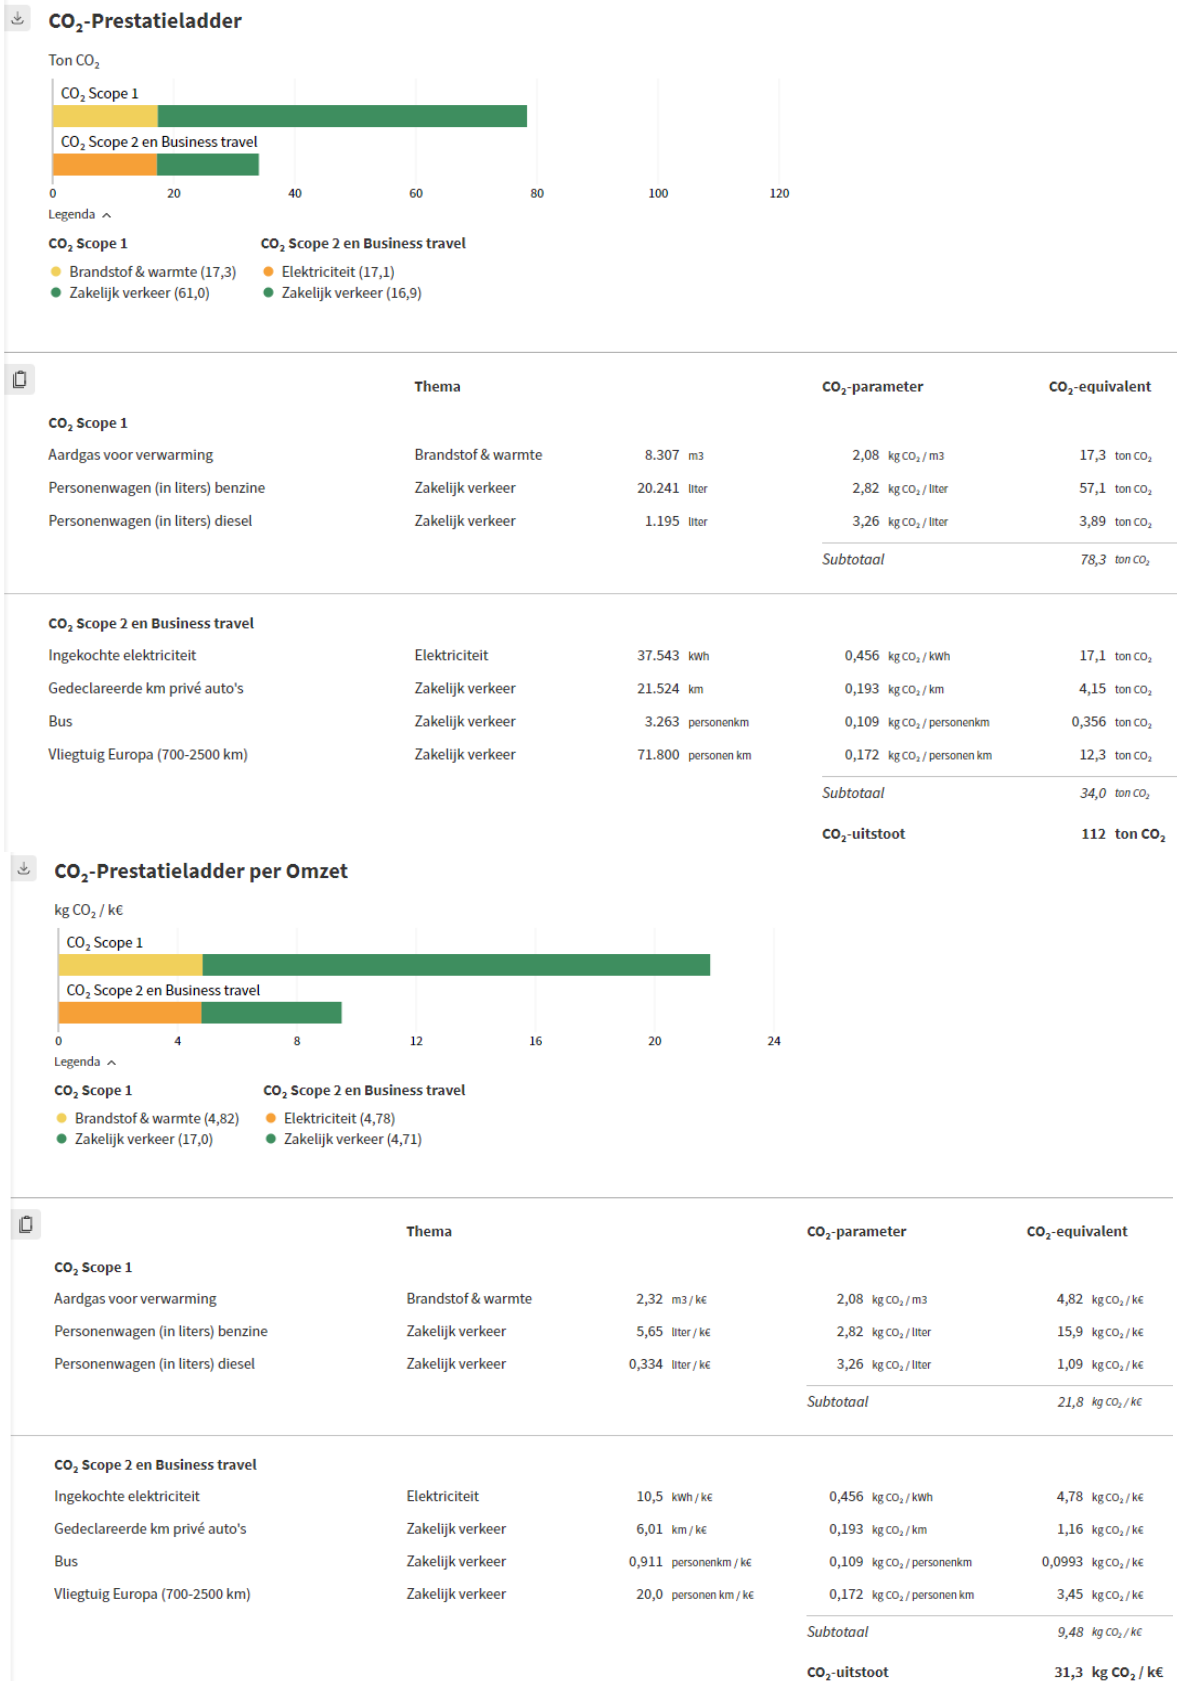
$CO_2$-Prestatieladder

Ton $CO_2$

$CO_2$ Scope 1

$CO_2$ Scope 2 en Business travel

0 20 40 60 80 100 120

Legenda

$CO_2$ Scope 1
Brandstof & warmte (17,3)
Zakelijk verkeer (61,0)

$CO_2$ Scope 2 en Business travel
Elektriciteit (17,1)
Zakelijk verkeer (16,9)

| | Thema | | $CO_2$-parameter | $CO_2$-equivalent |
|---|---|---|---|---|
| $CO_2$ Scope 1 | | | | |
| Aardgas voor verwarming | Brandstof & warmte | 8.307 m3 | 2,08 kg $CO_2$ / m3 | 17,3 ton $CO_2$ |
| Personenwagen (in liters) benzine | Zakelijk verkeer | 20.241 liter | 2,82 kg $CO_2$ / liter | 57,1 ton $CO_2$ |
| Personenwagen (in liters) diesel | Zakelijk verkeer | 1.195 liter | 3,26 kg $CO_2$ / liter | 3,89 ton $CO_2$ |
| | | | Subtotaal | 78,3 ton $CO_2$ |
| $CO_2$ Scope 2 en Business travel | | | | |
| Ingekochte elektriciteit | Elektriciteit | 37.543 kWh | 0,456 kg $CO_2$ / kWh | 17,1 ton $CO_2$ |
| Gedeclareerde km privé auto's | Zakelijk verkeer | 21.524 km | 0,193 kg $CO_2$ / km | 4,15 ton $CO_2$ |
| Bus | Zakelijk verkeer | 3.263 personenkm | 0,109 kg $CO_2$ / personenkm | 0,356 ton $CO_2$ |
| Vliegtuig Europa (700-2500 km) | Zakelijk verkeer | 71.800 personen km | 0,172 kg $CO_2$ / personen km | 12,3 ton $CO_2$ |
| | | | Subtotaal | 34,0 ton $CO_2$ |
| | | | $CO_2$-uitstoot | 112 ton $CO_2$ |

$CO_2$-Prestatieladder per Omzet

kg $CO_2$ / k€

$CO_2$ Scope 1

$CO_2$ Scope 2 en Business travel

0 4 8 12 16 20 24

Legenda

$CO_2$ Scope 1
Brandstof & warmte (4,82)
Zakelijk verkeer (17,0)

$CO_2$ Scope 2 en Business travel
Elektriciteit (4,78)
Zakelijk verkeer (4,71)

| | Thema | | $CO_2$-parameter | $CO_2$-equivalent |
|---|---|---|---|---|
| $CO_2$ Scope 1 | | | | |
| Aardgas voor verwarming | Brandstof & warmte | 2,32 m3 / k€ | 2,08 kg $CO_2$ / m3 | 4,82 kg $CO_2$ / k€ |
| Personenwagen (in liters) benzine | Zakelijk verkeer | 5,65 liter / k€ | 2,82 kg $CO_2$ / liter | 15,9 kg $CO_2$ / k€ |
| Personenwagen (in liters) diesel | Zakelijk verkeer | 0,334 liter / k€ | 3,26 kg $CO_2$ / liter | 1,09 kg $CO_2$ / k€ |
| | | | Subtotaal | 21,8 kg $CO_2$ / k€ |
| $CO_2$ Scope 2 en Business travel | | | | |
| Ingekochte elektriciteit | Elektriciteit | 10,5 kWh / k€ | 0,456 kg $CO_2$ / kWh | 4,78 kg $CO_2$ / k€ |
| Gedeclareerde km privé auto's | Zakelijk verkeer | 6,01 km / k€ | 0,193 kg $CO_2$ / km | 1,16 kg $CO_2$ / k€ |
| Bus | Zakelijk verkeer | 0,911 personenkm / k€ | 0,109 kg $CO_2$ / personenkm | 0,0993 kg $CO_2$ / k€ |
| Vliegtuig Europa (700-2500 km) | Zakelijk verkeer | 20,0 personen km / k€ | 0,172 kg $CO_2$ / personen km | 3,45 kg $CO_2$ / k€ |
| | | | Subtotaal | 9,48 kg $CO_2$ / k€ |
| | | | $CO_2$-uitstoot | 31,3 kg $CO_2$ / k€ |